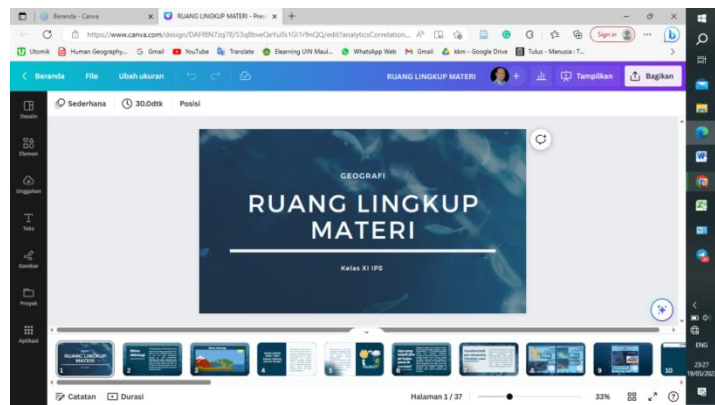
Beranda - Canva
RUANG LINGKUP MATERI - Prese
https://www.canva.com/design/DAFf8N7zq78/S3q8bveQeYu0s1Gl1r9nQQ/edit?analyticsCorrelation...
Sign in
Utomik Human Geography... Gmail YouTube Translate Elearning UIN Maul... WhatsApp Web Gmail kkn - Google Drive Tulus - Manusia : T...
Beranda File Ubah ukuran RUANG LINGKUP MATERI Tampilkan Bagikan
Desain
Elemen
Unggahan
Teks
Gambar
Proyek
Aplikasi
Sederhana 30.0dtk Posisi

GEOGRAFI
RUANG LINGKUP MATERI
Kelas XI IPS

RUANG LINGKUP MATERI
1 2 3 4 5 6 7 8 9 10
Catatan Durasi Halaman 1 / 37 33%
ENG
23:27
19/05/2023